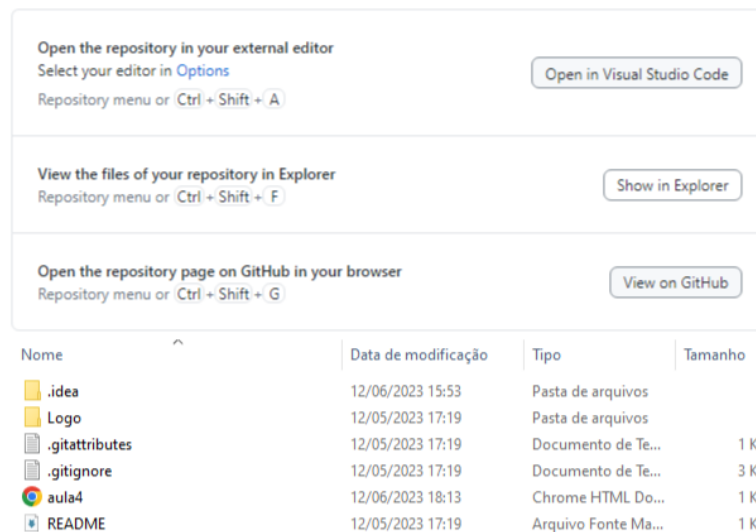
Open the repository in your external editor
Select your editor in Options
Repository menu or Ctrl + Shift + A

Open in Visual Studio Code

View the files of your repository in Explorer
Repository menu or Ctrl + Shift + F

Show in Explorer

Open the repository page on GitHub in your browser
Repository menu or Ctrl + Shift + G

View on GitHub

| Nome | Data de modificação | Tipo | Tamanho |
|---|---|---|---|
| .idea | 12/06/2023 15:53 | Pasta de arquivos | |
| Logo | 12/05/2023 17:19 | Pasta de arquivos | |
| .gitattributes | 12/05/2023 17:19 | Documento de Te... | 1 K |
| .gitignore | 12/05/2023 17:19 | Documento de Te... | 3 K |
| aula4 | 12/06/2023 18:13 | Chrome HTML Do... | 1 K |
| README | 12/05/2023 17:19 | Arquivo Fonte Ma... | 1 K |